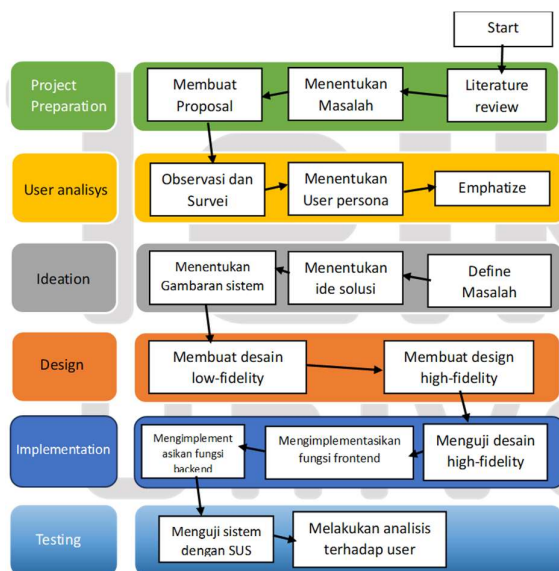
Start

Project Preparation

Membuat Proposal

Menentukan Masalah

Literature review

User analisys

Observasi dan Survei

Menentukan User persona

Emphatize

Ideation

Menentukan Gambaran sistem

Menentukan ide solusi

Define Masalah

Design

Membuat desain low-fidelity

Membuat design high-fidelity

Implementation

Mengimplementasikan fungsi backend

Mengimplementasikan fungsi frontend

Menguji desain high-fidelity

Testing

Menguji sistem dengan SUS

Melakukan analisis terhadap user